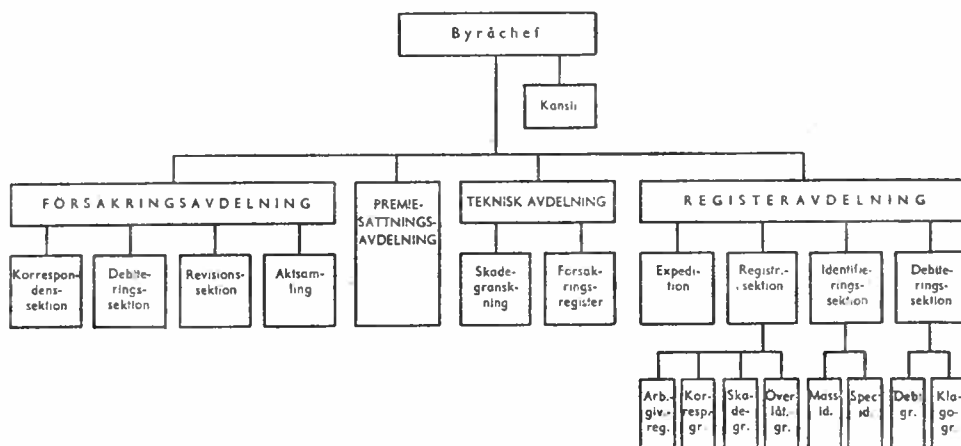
Byråchef

Kansli

FÖRSAKRINGSAVDELNING

PREMIESÄTTNINGSAVDELNING

TEKNISK AVDELNING

REGISTERAVDELNING

Korrespondenssektion

Debiteringssektion

Revisionssektion

Aktsamling

Skadegranskning

Försäkringsregister

Expedition

Registr.-sektion

Identifieringssektion

Debiteringssektion

Arb.-giv.-reg.

Kor-resp.-gr.

Skade-gr.

Överlåt.-gr.

Mass-id.

Spec-id.

Debt-gr.

Klago-gr.